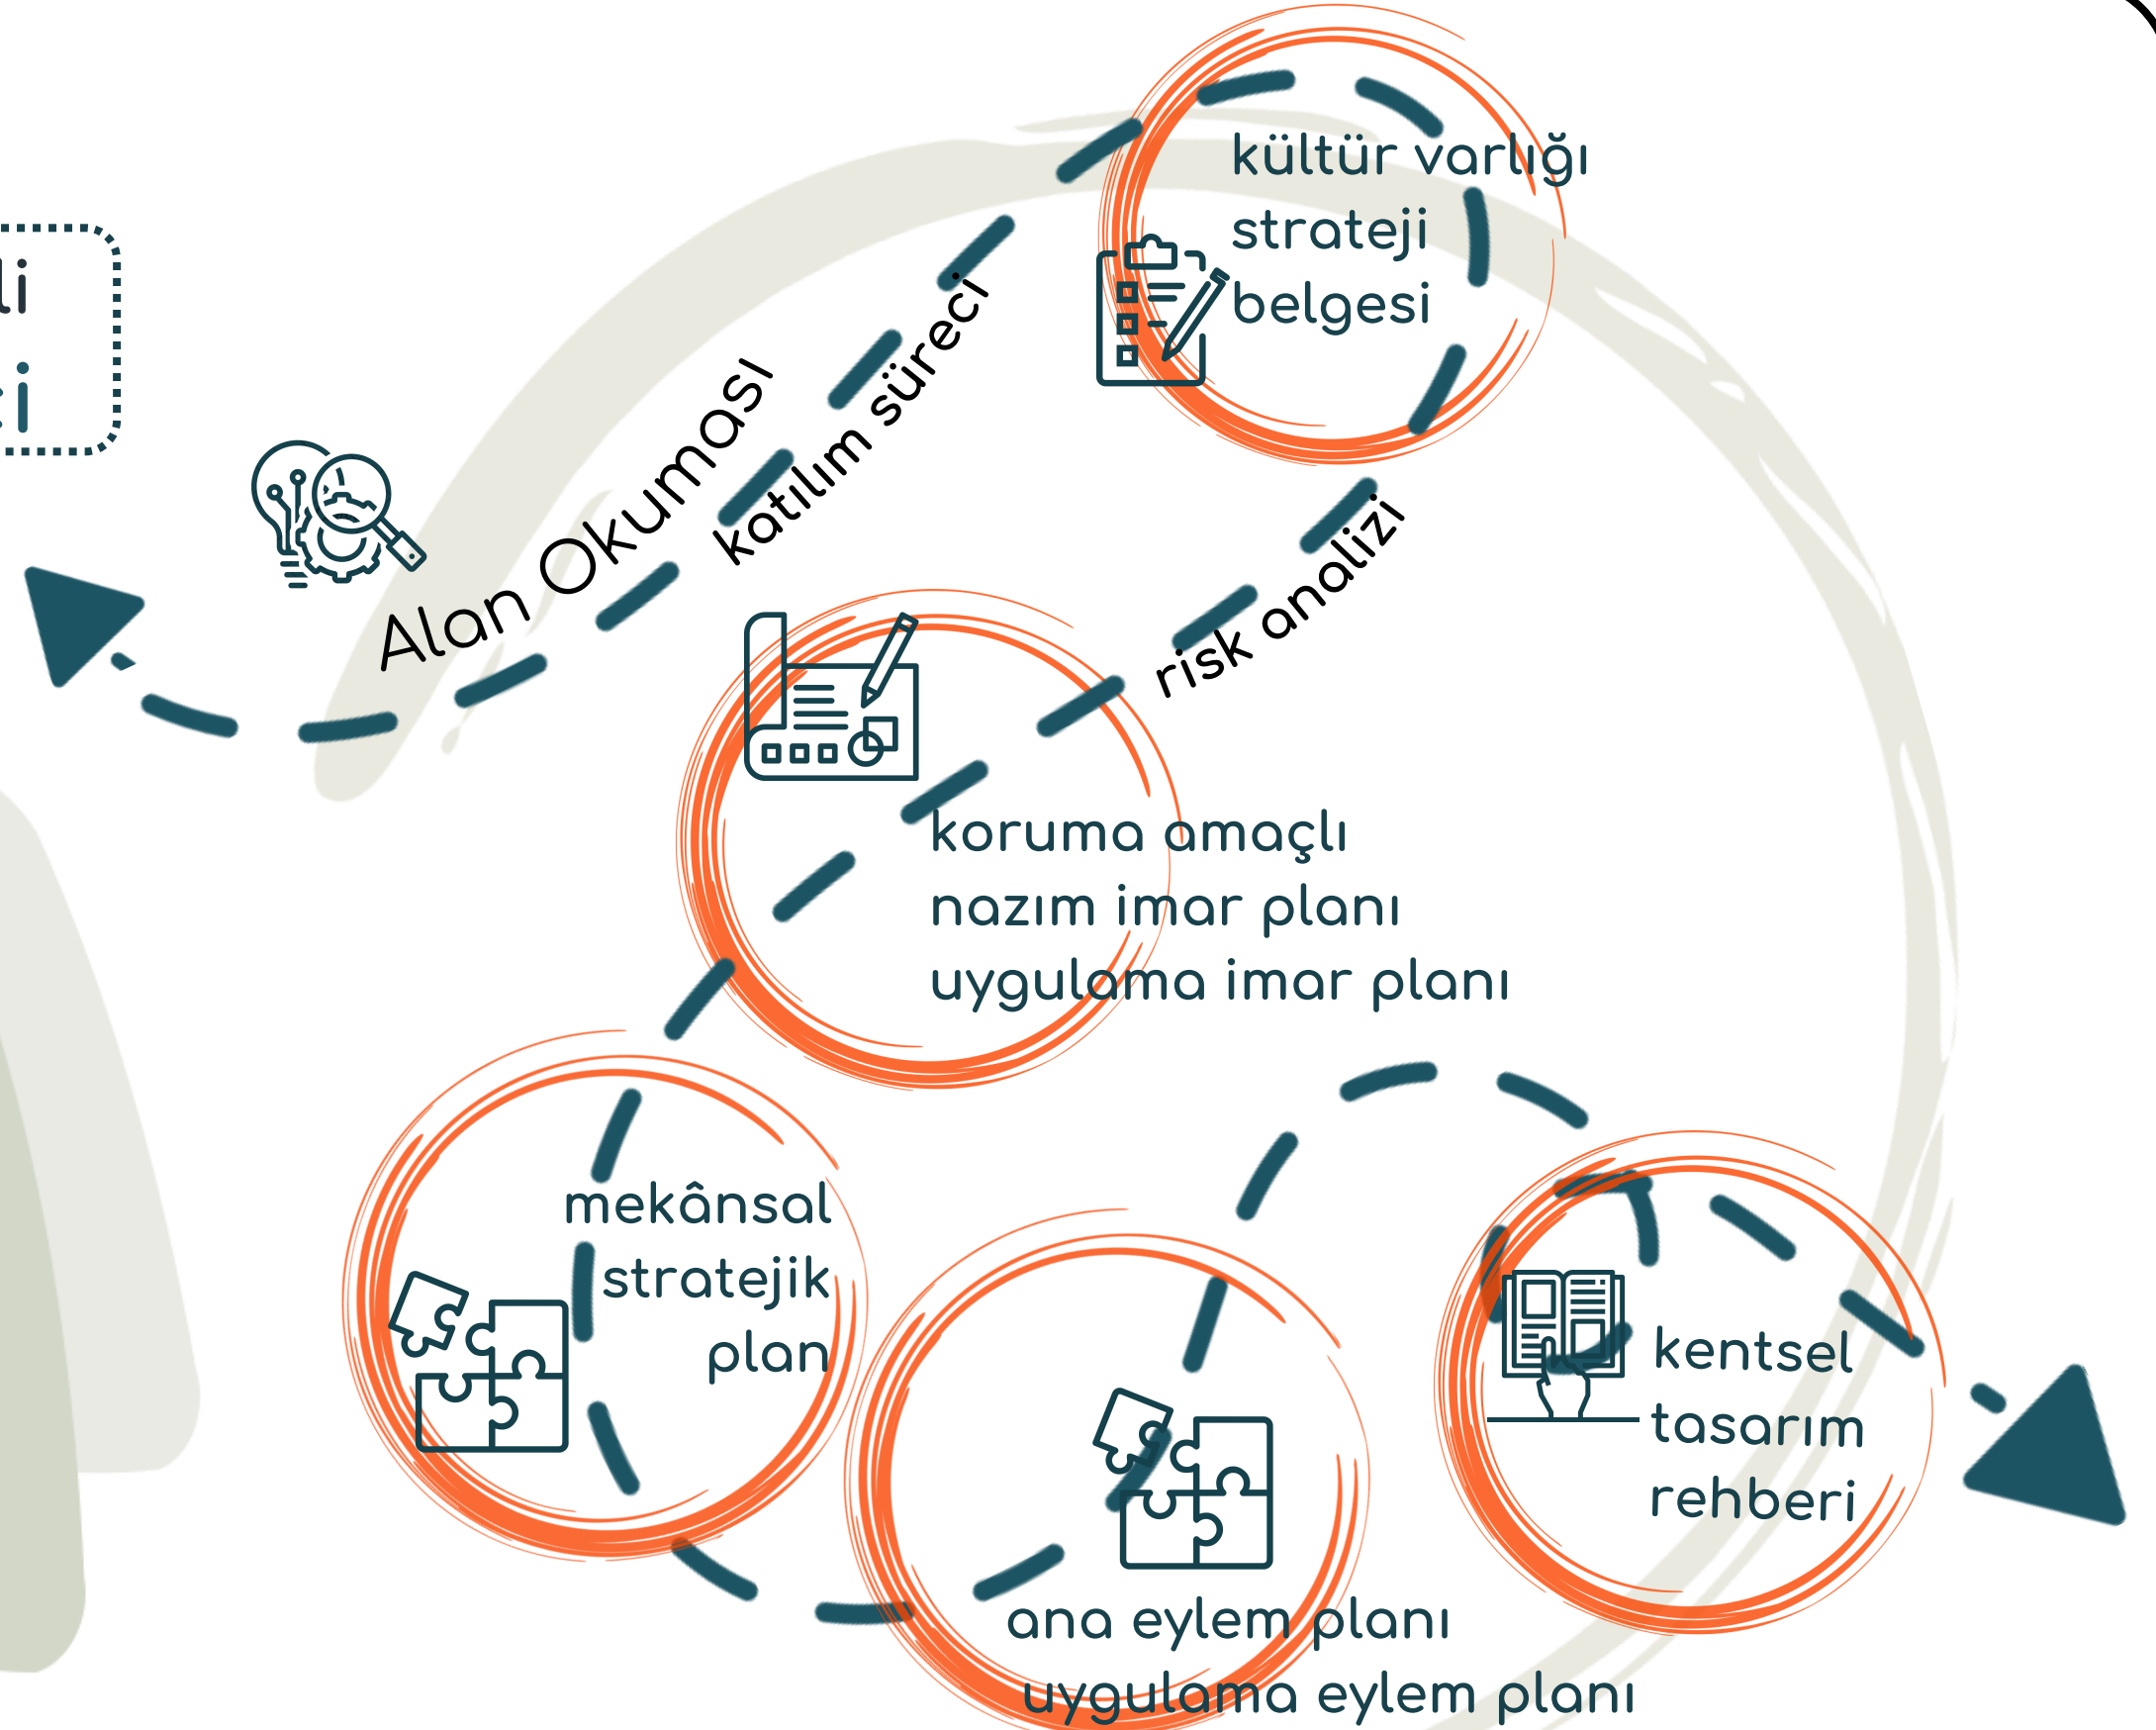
li
ci

kültür varlığı
strateji
belgesi

Alan Okuması

katılım süreci

risk analizi

koruma amaçlı
nazım imar planı
uygulama imar planı

mekânsal
stratejik
plan

kentsel
tasarım
rehberi

ana eylem planı
uygulama eylem planı